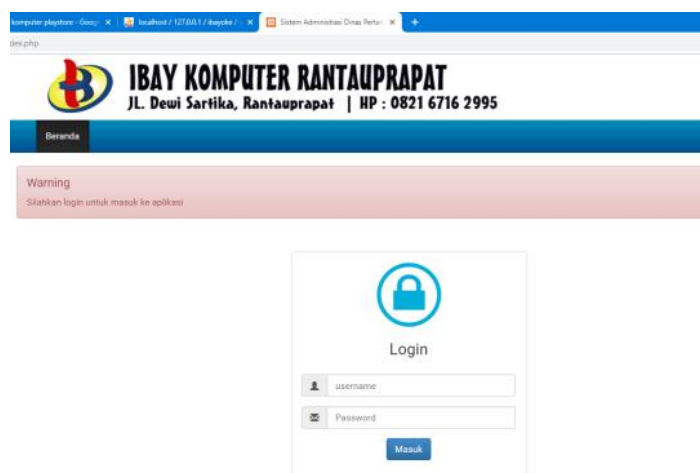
komputer playstore - Goog ×
localhost / 127.0.0.1 / ibayoke / ×
Sistem Administrasi Dinas Pertan ×
+

dex.php

IBAY KOMPUTER RANTAUPRAPAT
JL. Dewi Sartika, Rantauprapat | HP : 0821 6716 2995

Beranda

Warning
Silahkan login untuk masuk ke aplikasi

Login

username

Password

Masuk